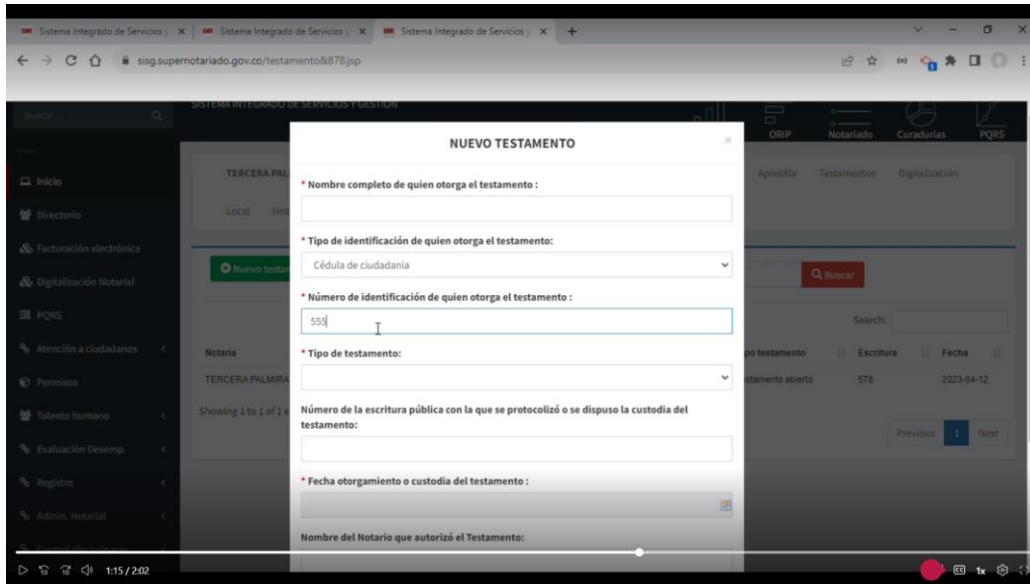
Sistema Integrado de Servicios y | Sistema Integrado de Servicios y | Sistema Integrado de Servicios y

sisg.supernotariado.gov.co/testamento&878.jsp

Buscar

SISTEMA INTEGRADO DE SERVICIOS Y GESTION

ORIP Notariado Curadurías PQRS

Inicio
Directorio
Facturación electrónica
Digitalización Notarial
PQRS
Atención a ciudadanos
Permisos
Talento humano
Evaluación Desemp.
Registro
Admin. Notarial

TERCERA PAL
Local Hist
Apostilla Testamentos Digitalización

Nuevo testa
Buscar
Search:

Notaria | po testamento | Escritura | Fecha
TERCERA PALMIRA | stamento abierto | 578 | 2023-04-12

Showing 1 to 1 of 1 e
Previous 1 Next

NUEVO TESTAMENTO

* Nombre completo de quien otorga el testamento :

* Tipo de identificación de quien otorga el testamento:
Cédula de ciudadanía

* Número de identificación de quien otorga el testamento :
555

* Tipo de testamento:

Número de la escritura pública con la que se protocolizó o se dispuso la custodia del testamento:

* Fecha otorgamiento o custodia del testamento :

Nombre del Notario que autorizó el Testamento:

1:15 / 2:02
1x